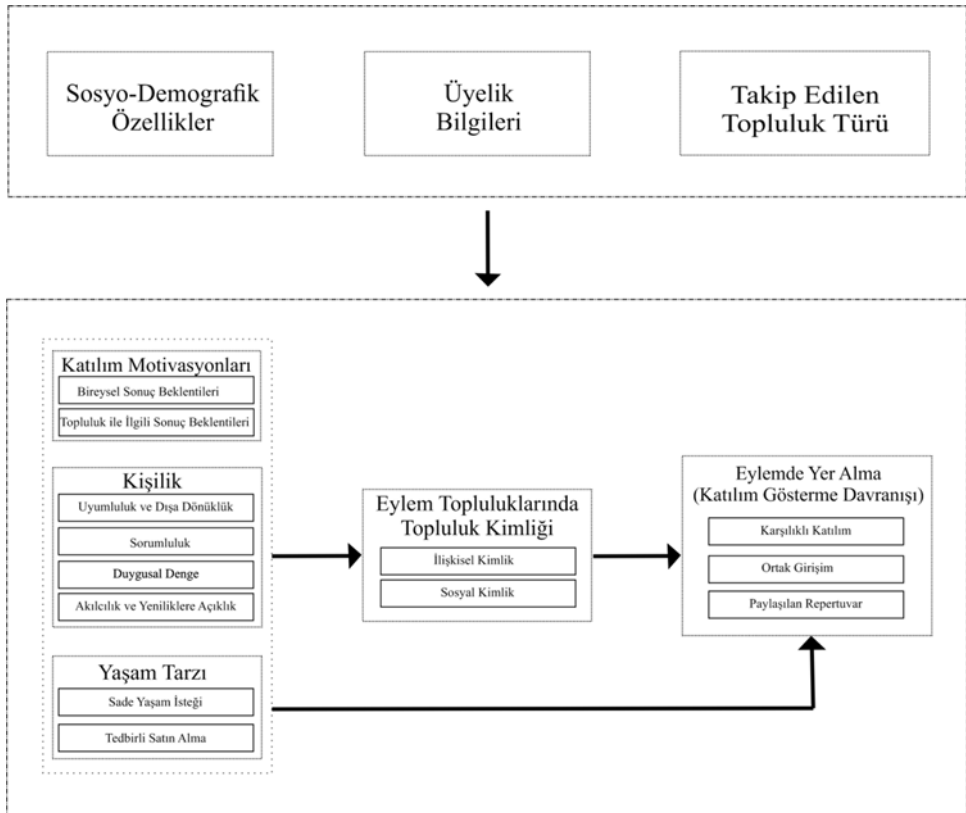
Sosyo-Demografik Özellikler

Üyelik Bilgileri

Takip Edilen Topluluk Türü

Katılım Motivasyonları

Bireysel Sonuç Beklentileri

Topluluk ile İlgili Sonuç Beklentileri

Kişilik

Uyumluluk ve Dışa Dönüklük

Sorumluluk

Duygusal Denge

Akılcılık ve Yeniliklere Açıklık

Yaşam Tarzı

Sade Yaşam İsteği

Tedbirli Satın Alma

Eylem Topluluklarında Topluluk Kimliği

İlişkisel Kimlik

Sosyal Kimlik

Eylemde Yer Alma (Katılım Gösterme Davranışı)

Karşılıklı Katılım

Ortak Girişim

Paylaşılan Repertuvar